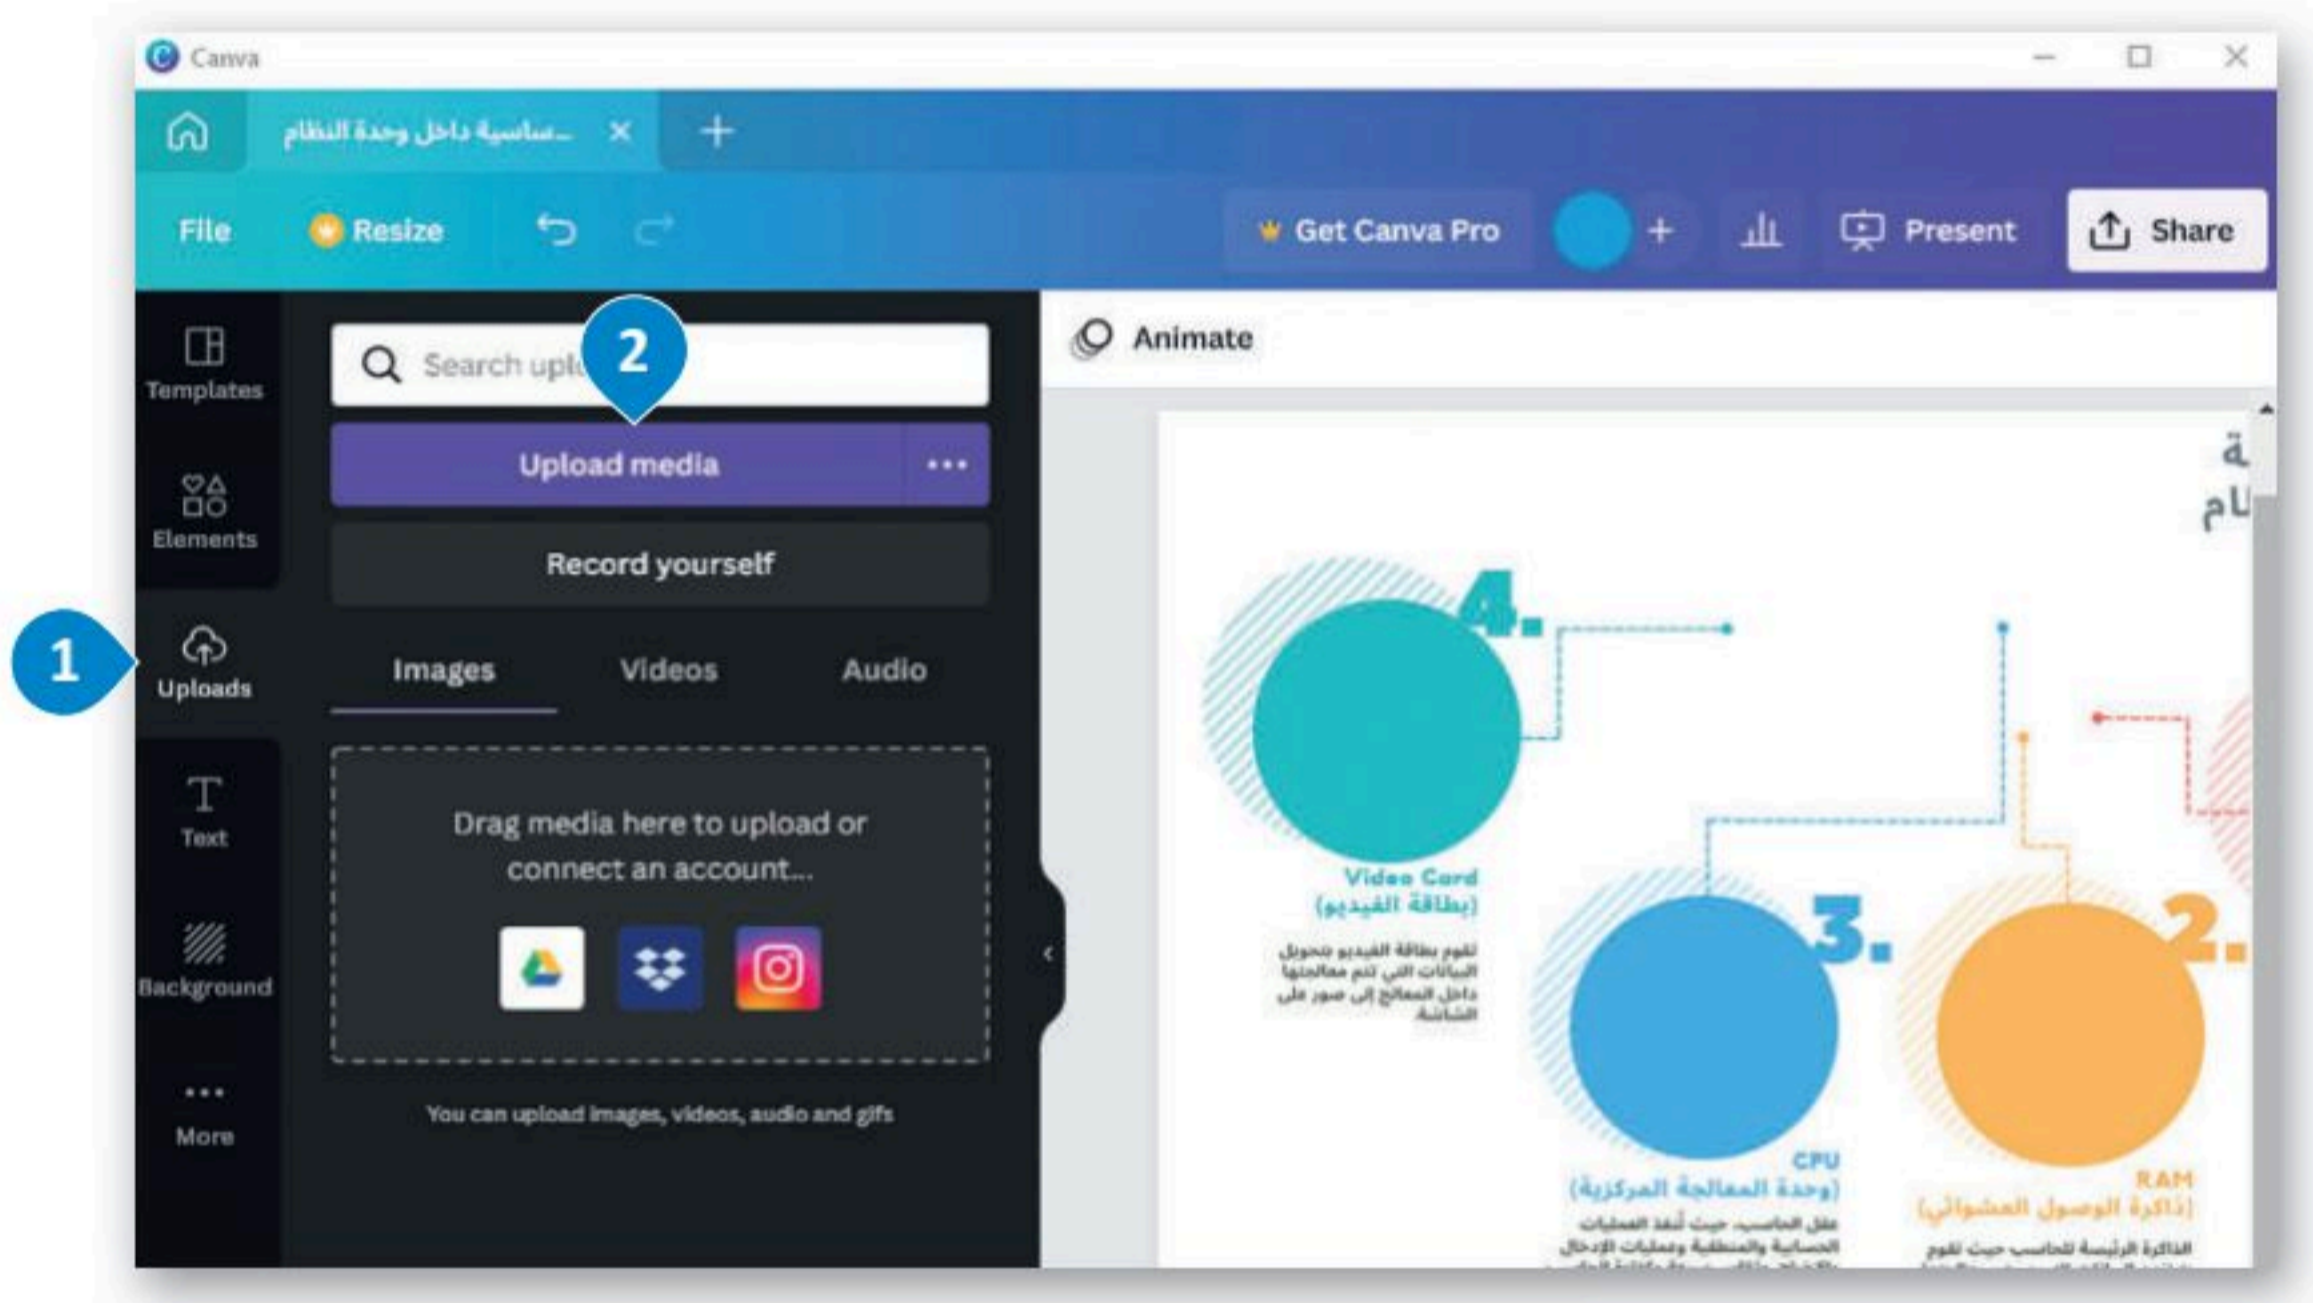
Canva

...ساسية داخل وحدة النظام

File Resize Get Canva Pro Present Share

Templates
Elements
Uploads
Text
Background
More

Search upl

2

Upload media

Record yourself

1

Images Videos Audio

Drag media here to upload or connect an account...

You can upload images, videos, audio and gifs

Animate

ة
ام

4.
Video Card
(بطاقة الفيديو)
تقوم بطاقة الفيديو بتحويل البيانات التي تتم معالجتها داخل المعالج إلى صور على الشاشة

3.
CPU
(وحدة المعالجة المركزية)
عقل الحاسب، حيث تُنفذ العمليات الحسابية والمنطقية وعمليات الإدخال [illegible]

2.
RAM
(ذاكرة الوصول العشوائي)
الذاكرة الرئيسة للحاسب حيث تقوم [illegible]